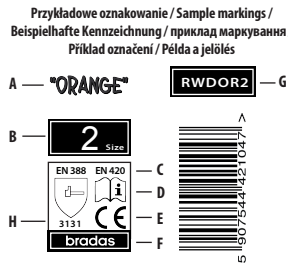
Przykładowe oznakowanie / Sample markings / Beispielhafte Kennzeichnung / приклад маркування Příklad označení / Példa a jelölés

A "ORANGE"

RWDOR2 G

B 2 Size

EN 388 EN 420 C

D

H 3131 E

bradas F

5 907544 421047 >